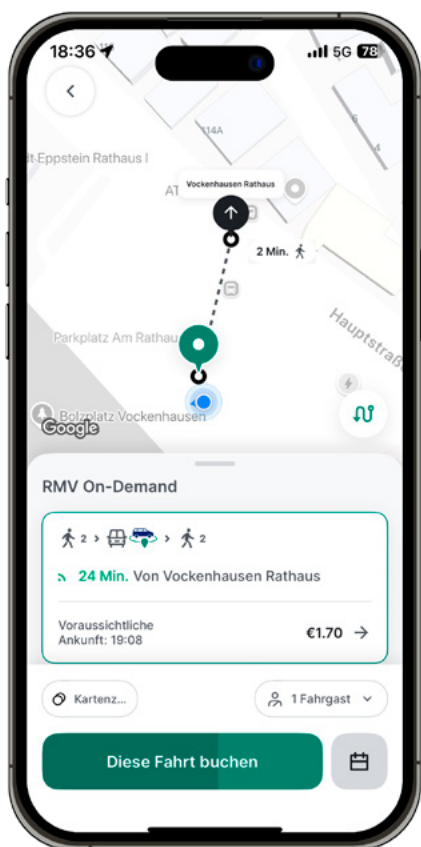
18:36
5G 78

114A
6
t-Eppstein Rathaus I
AT
Vockenhausen Rathaus
2 Min.
Parkplatz Am Rathau
Hauptstraß
Bolzplatz Vockenhausen
Google

RMV On-Demand

2 > > 2

24 Min. Von Vockenhausen Rathaus

Voraussichtliche Ankunft: 19:08
€1.70 →

Kartenz...
1 Fahrgast

Diese Fahrt buchen